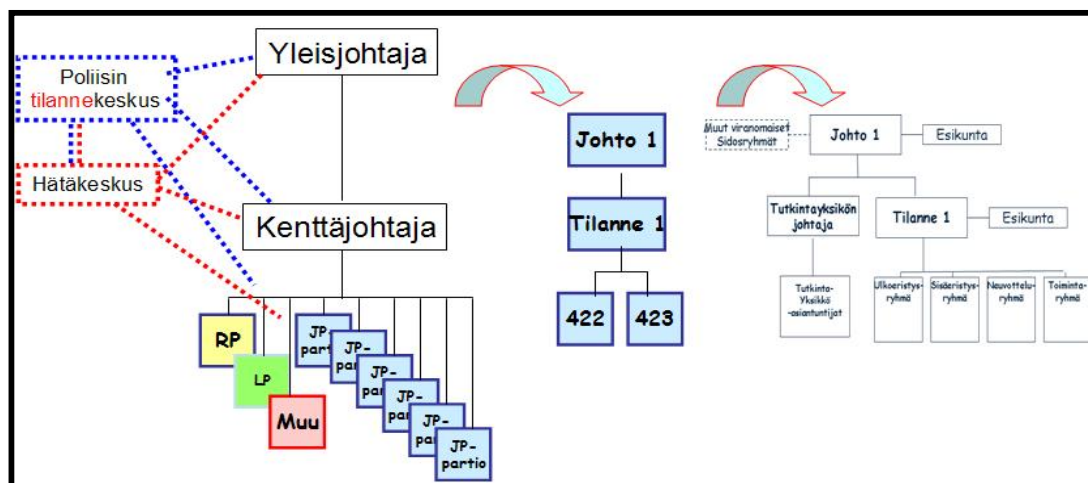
Poliisin tilannekeskus

Hätäkeskus

Yleisjohtaja

Kenttäjohtaja

RP

LP

Muu

JP-parti

JP-par

JP-par

JP-par

JP-par

JP-partio

Johto 1

Tilanne 1

422

423

Muut viranomaiset Sidosryhmät

Johto 1

Esikunta

Tutkintayksikön johtaja

Tilanne 1

Esikunta

Tutkinta-Yksikkö -asiantuntijat

Ulkoeristys-ryhmä

Sisäeristys-ryhmä

Neuvottelu-ryhmä

Toiminta-ryhmä